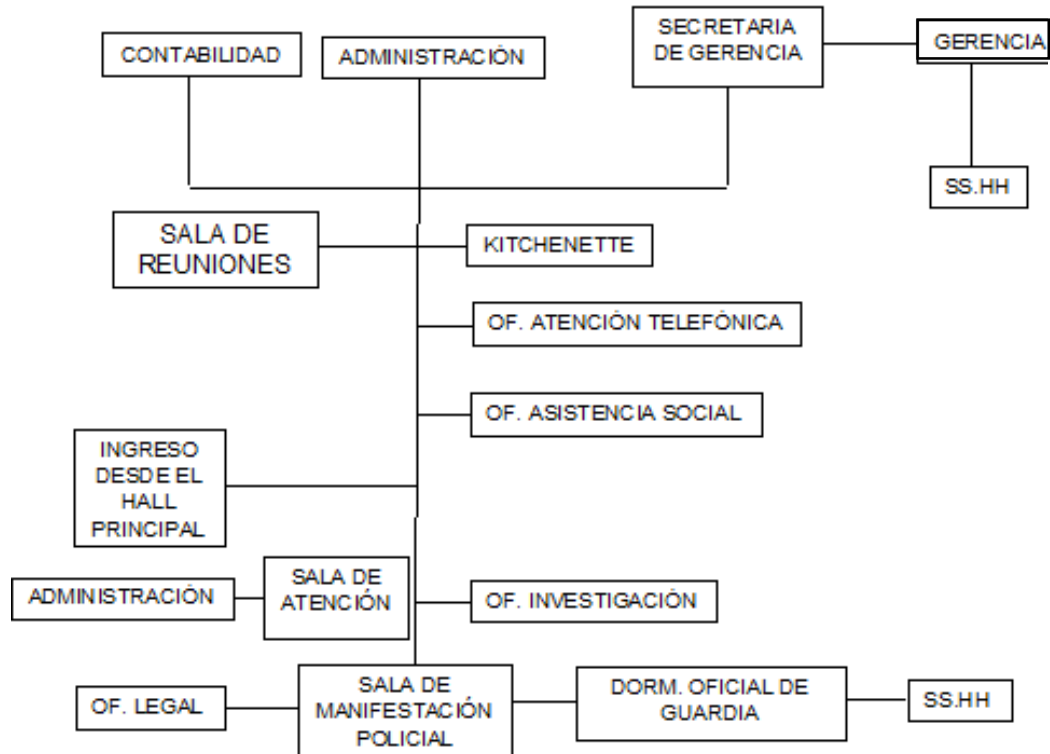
SECRETARIA DE GERENCIA

GERENCIA

CONTABILIDAD

ADMINISTRACIÓN

SS.HH

SALA DE REUNIONES

KITCHENETTE

OF. ATENCIÓN TELEFÓNICA

OF. ASISTENCIA SOCIAL

INGRESO DESDE EL HALL PRINCIPAL

ADMINISTRACIÓN

SALA DE ATENCIÓN

OF. INVESTIGACIÓN

OF. LEGAL

SALA DE MANIFESTACIÓN POLICIAL

DORM. OFICIAL DE GUARDIA

SS.HH